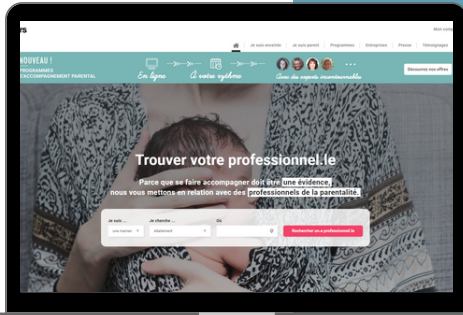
rs

Mon com

Je suis enceinte | Je suis parent | Programmes | Entreprises | Presse | Témoignages

NOUVEAU !
PROGRAMMES
D'ACCOMPAGNEMENT PARENTAL

En ligne
À votre rythme
Avec des experts incontournables

Découvrez nos offres

Trouver votre professionnel.le

Parce que se faire accompagner doit être une évidence, nous vous mettons en relation avec des professionnels de la parentalité.

Je suis ...
une maman
Je cherche ...
Allaitement
Où
Rechercher un.e professionnel.le